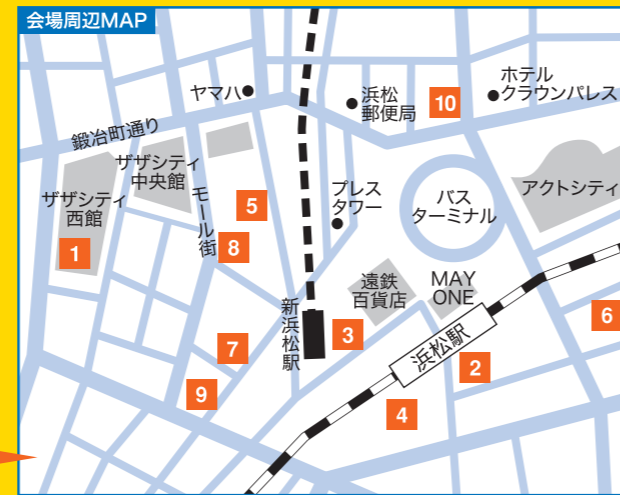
会場周辺MAP

ヤマハ

浜松
郵便局

10

ホテル
クラウンパレス

鍛冶町通り

ザザシティ
中央館

ザザシティ
西館

モール街

5

8

1

プレス
タワー

バス
ターミナル

アクトシティ

遠鉄
百貨店

MAY
ONE

新浜松駅

3

7

9

浜松駅

2

4

6